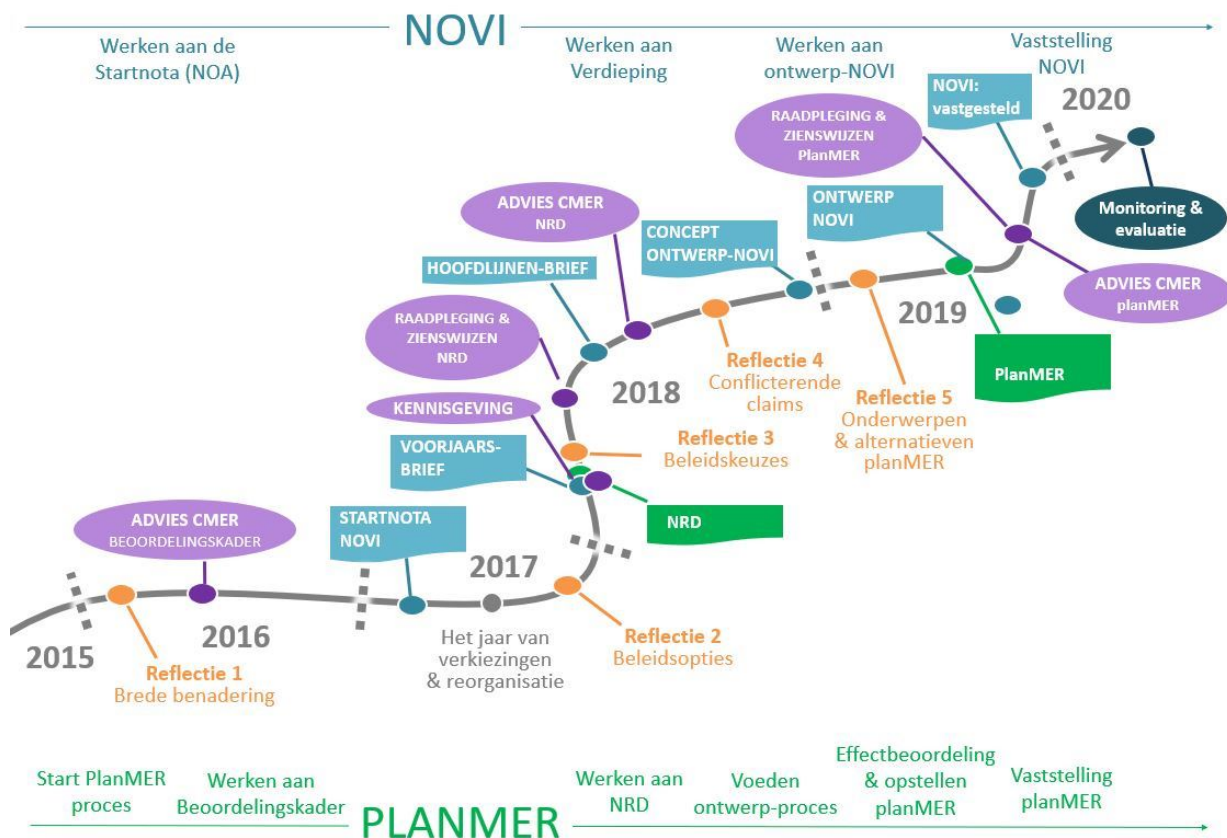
NOVI

Werken aan de Startnota (NOA)

Werken aan Verdieping

Werken aan ontwerp-NOVI

Vaststelling NOVI

NOVI: vastgesteld

2020

RAADPLEGING & ZIENSWIJZEN PlanMER

Monitoring & evaluatie

ADVIES CMER NRD

ONTWERP NOVI

CONCEPT ONTWERP-NOVI

HOOFDLIJNEN-BRIEF

ADVIES CMER planMER

2019

RAADPLEGING & ZIENSWIJZEN NRD

PlanMER

Reflectie 4
Conflicterende claims

2018

Reflectie 5
Onderwerpen & alternatieven planMER

KENNISGEVING

Reflectie 3
Beleidskeuzes

VOORJAARS-BRIEF

NRD

ADVIES CMER BEOORDELINGSKADER

STARTNOTA NOVI

2017

2016

2015

Reflectie 1
Brede benadering

Het jaar van verkiezingen & reorganisatie

Reflectie 2
Beleidsopties

Start PlanMER proces

Werken aan Beoordelingskader

Werken aan NRD

Voeden ontwerp-proces

Effectbeoordeling & opstellen planMER

Vaststelling planMER

PLANMER